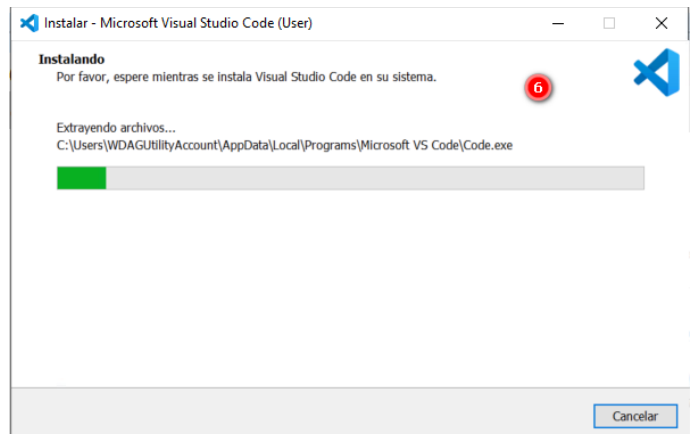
Instalar - Microsoft Visual Studio Code (User)

Instalando
Por favor, espere mientras se instala Visual Studio Code en su sistema.

6

Extrayendo archivos...
C:\Users\WDAGUtilityAccount\AppData\Local\Programs\Microsoft VS Code\Code.exe

Cancelar